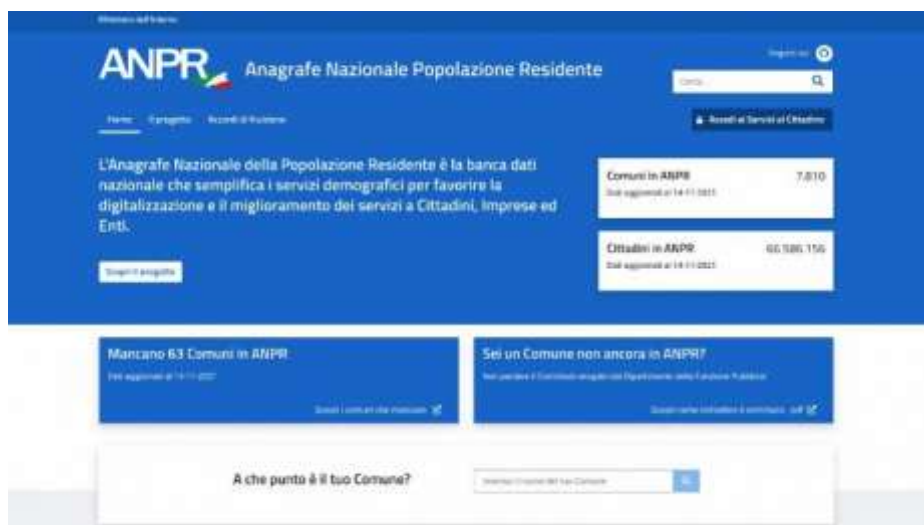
Ministero dell'Interno

ANPR Anagrafe Nazionale Popolazione Residente

Seguici su

Cerca

Home Il progetto Accedi al Sistema

Accedi ai Servizi al Cittadino

L'Anagrafe Nazionale della Popolazione Residente è la banca dati nazionale che semplifica i servizi demografici per favorire la digitalizzazione e il miglioramento dei servizi a Cittadini, Imprese ed Enti.

Scopri il progetto

Comuni in ANPR 7.810
Dati aggiornati al 14-11-2021

Cittadini in ANPR 66.586.156
Dati aggiornati al 14-11-2021

Mancano 63 Comuni in ANPR
Dati aggiornati al 14-11-2021

Scopri i comuni che mancano

Sei un Comune non ancora in ANPR?
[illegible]

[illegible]

A che punto è il tuo Comune?

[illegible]